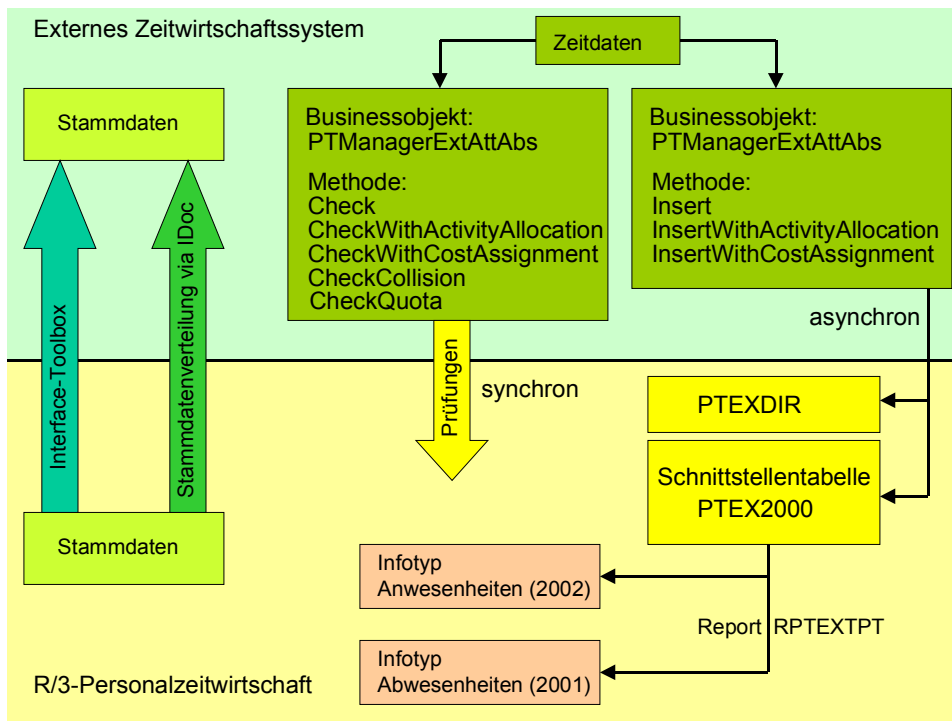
Externes Zeitwirtschaftssystem

Zeitdaten

Stammdaten

Businessobjekt:
PTManagerExtAttAbs

Methode:
Check
CheckWithActivityAllocation
CheckWithCostAssignment
CheckCollision
CheckQuota

Businessobjekt:
PTManagerExtAttAbs

Methode:
Insert
InsertWithActivityAllocation
InsertWithCostAssignment

asynchron

Interface-Toolbox

Stammdatenverteilung via IDoc

Prüfungen

synchron

PTEXDIR

Schnittstellentabelle
PTEX2000

Stammdaten

Infotyp
Anwesenheiten (2002)

Report RPTEXTPT

Infotyp
Abwesenheiten (2001)

R/3-Personalzeitwirtschaft